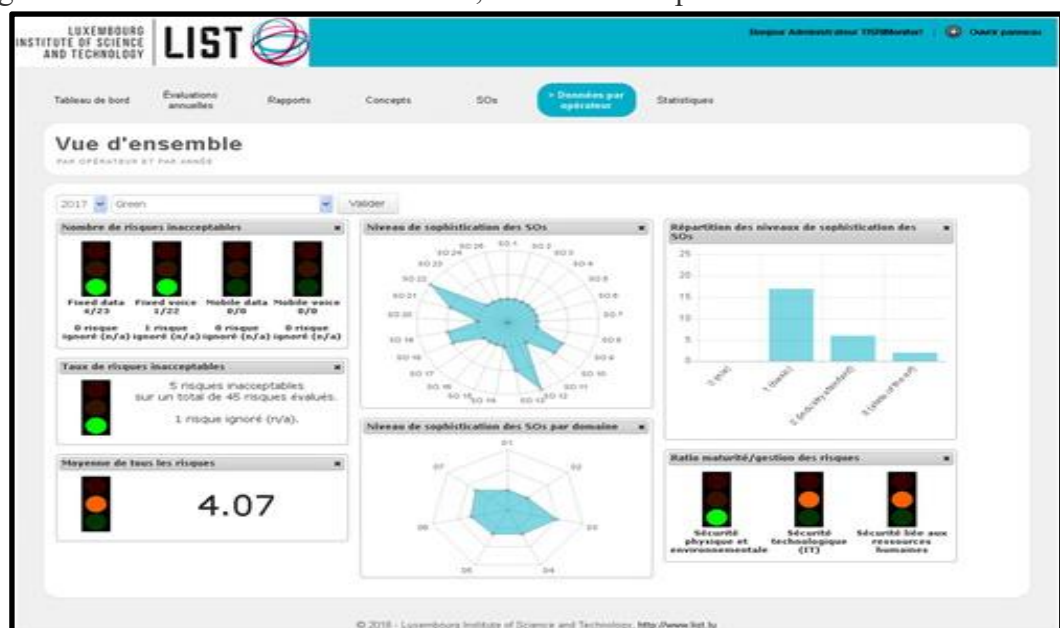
LUXEMBOURG INSTITUTE OF SCIENCE AND TECHNOLOGY LIST

Bonjour Administrateur TISRMonitor! | Ouvrir panneau

Tableau de bord | Évaluations annuelles | Rapports | Concepts | SOs | > Données par opérateur | Statistiques

Vue d'ensemble
PAR OPÉRATEUR ET PAR ANNÉE

2017 | Green | Valider

Nombre de risques inacceptables

Fixed data 4/23 | Fixed voice 1/22 | Mobile data 0/0 | Mobile voice 0/0

0 risque ignoré (n/a) | 1 risque ignoré (n/a) | 0 risque ignoré (n/a) | 0 risque ignoré (n/a)

Taux de risques inacceptables

5 risques inacceptables sur un total de 45 risques évalués.

1 risque ignoré (n/a).

Moyenne de tous les risques

4.07

Niveau de sophistication des SOs

SO 1, SO 2, SO 3, SO 4, SO 5, SO 6, SO 7, SO 8, SO 9, SO 10, SO 11, SO 12, SO 13, SO 14, SO 15, SO 16, SO 17, SO 18, SO 19, SO 20, SO 21, SO 22, SO 23, SO 24, SO 25, SO 26

Niveau de sophistication des SOs par domaine

D1, D2, D3, D4, D5, D6, D7

Répartition des niveaux de sophistication des SOs

25
20
15
10
5
0

0 (n/a) | 1 (basic) | 2 (industry standard) | 3 (state of the art)

Ratio maturité/gestion des risques

Sécurité physique et environnementale | Sécurité technologique (IT) | Sécurité liée aux ressources humaines

© 2016 - Luxembourg Institute of Science and Technology. http://www.list.lu